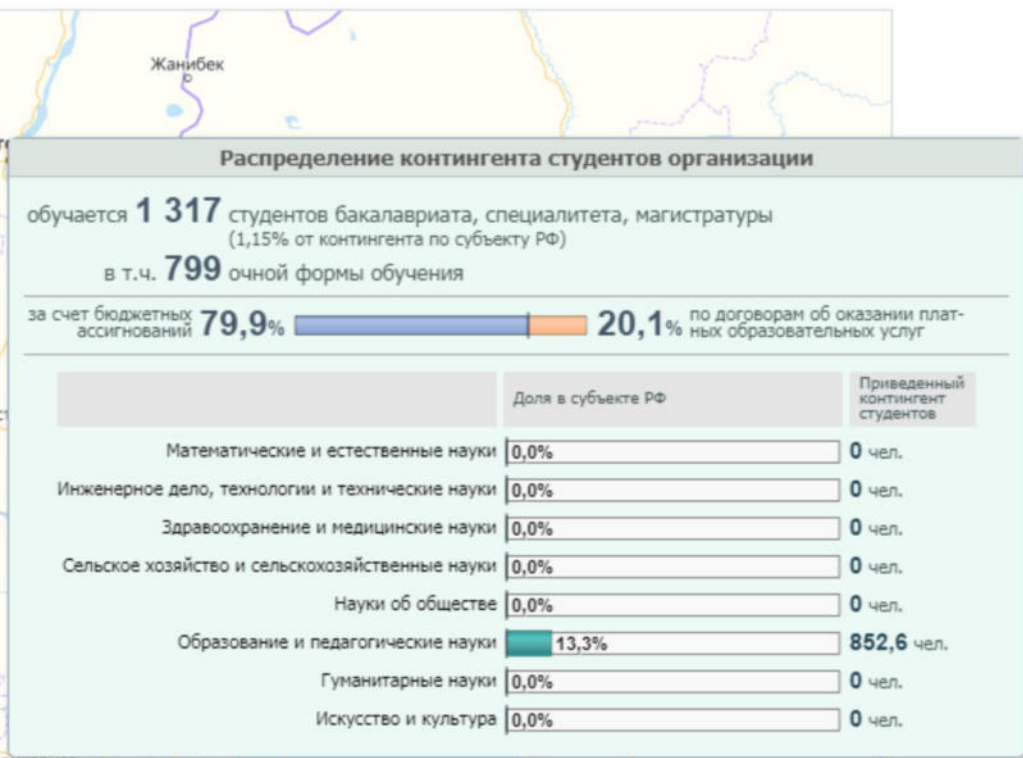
Жанибек

Распределение контингента студентов организации

обучается 1 317 студентов бакалавриата, специалитета, магистратуры (1,15% от контингента по субъекту РФ)

в т.ч. 799 очной формы обучения

за счет бюджетных ассигнований 79,9% 20,1% по договорам об оказании платных образовательных услуг

| | Доля в субъекте РФ | Приведенный контингент студентов |
|---|---|---|
| Математические и естественные науки | 0,0% | 0 чел. |
| Инженерное дело, технологии и технические науки | 0,0% | 0 чел. |
| Здравоохранение и медицинские науки | 0,0% | 0 чел. |
| Сельское хозяйство и сельскохозяйственные науки | 0,0% | 0 чел. |
| Науки об обществе | 0,0% | 0 чел. |
| Образование и педагогические науки | 13,3% | 852,6 чел. |
| Гуманитарные науки | 0,0% | 0 чел. |
| Искусство и культура | 0,0% | 0 чел. |